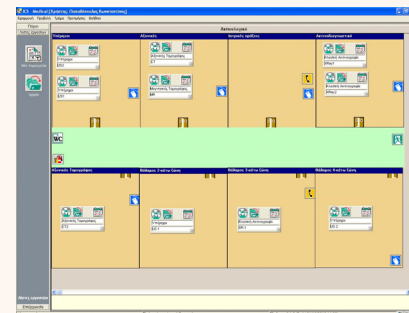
KS - Medical [Χρήστης: Παπαδόπουλος Κωνσταντίνος]
Εφαρμογή Προβολή Τμήμα Προσωπικό Βοήθεια

Αυτοελέγχου

Υπέρηχοι
Υπέρηχοι
Ε52
Ε51

Αξονικός
Αξονικός Τομογράφος
Ε7
Μαγνητικός Τομογράφος
Ε8

Ιατρείο Εξέτασης

Αιτιολογία
Κλινικός Αντιπρόσωπος
Ε52
Κλινικός Αντιπρόσωπος
Ε52

WC

Αξονικός Τομογράφος
Ε72

Θάλαμος 2
Υπέρηχοι
Ε61

Θάλαμος 3
Υπέρηχοι
Ε81

Θάλαμος 4
Υπέρηχοι
Ε82

Επιλογή
Επιλογή